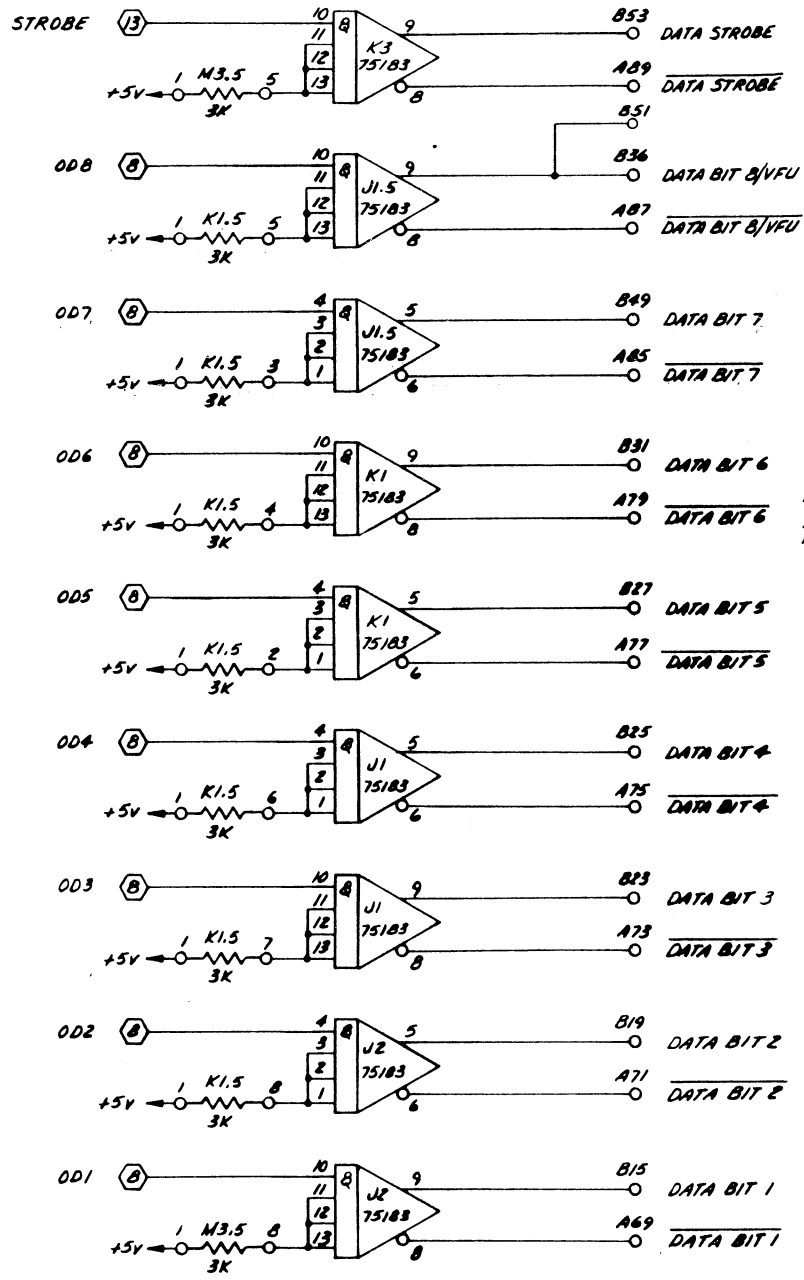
STROBE 13 10 11 12 13 & K3 75183 9 8 B53 DATA STROBE A89 $\overline{DATA\ STROBE}$
+5v 1 M3.5 5 3K

B51

OD8 8 10 11 12 13 & J1.5 75183 9 8 B36 DATA BIT 8/VFU A87 $\overline{DATA\ BIT\ 8/VFU}$
+5v 1 K1.5 5 3K

OD7 8 4 3 2 1 & J1.5 75183 5 6 B49 DATA BIT 7 A85 $\overline{DATA\ BIT\ 7}$
+5v 1 K1.5 3 3K

OD6 8 10 11 12 13 & K1 75183 9 8 B31 DATA BIT 6 A79 $\overline{DATA\ BIT\ 6}$
+5v 1 K1.5 4 3K

OD5 8 4 3 2 1 & K1 75183 5 6 B27 DATA BIT 5 A77 $\overline{DATA\ BIT\ 5}$
+5v 1 K1.5 2 3K

OD4 8 4 3 2 1 & J1 75183 5 6 B25 DATA BIT 4 A75 $\overline{DATA\ BIT\ 4}$
+5v 1 K1.5 6 3K

OD3 8 10 11 12 13 & J1 75183 9 8 B23 DATA BIT 3 A73 $\overline{DATA\ BIT\ 3}$
+5v 1 K1.5 7 3K

OD2 8 4 3 2 1 & J2 75183 5 6 B19 DATA BIT 2 A71 $\overline{DATA\ BIT\ 2}$
+5v 1 K1.5 8 3K

OD1 8 10 11 12 13 & J2 75183 9 8 B15 DATA BIT 1 A69 $\overline{DATA\ BIT\ 1}$
+5v 1 M3.5 8 3K